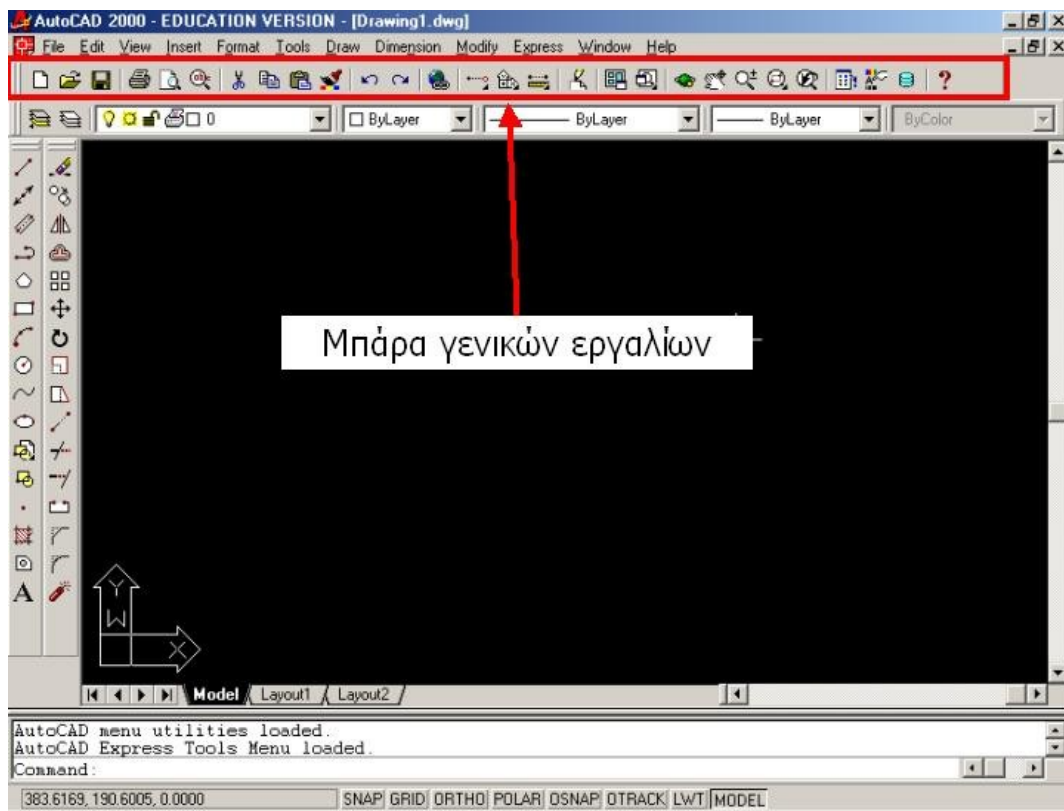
AutoCAD 2000 - EDUCATION VERSION - [Drawing1.dwg]

File Edit View Insert Format Tools Draw Dimension Modify Express Window Help

0

ByLayer

ByLayer

ByLayer

ByColor

Μπάρα γενικών εργαλίων

Y

W

X

Model Layout1 Layout2

AutoCAD menu utilities loaded.
AutoCAD Express Tools Menu loaded.
Command:

383.6169, 190.6005, 0.0000

SNAP GRID ORTHO POLAR OSNAP OTRACK LWT MODEL